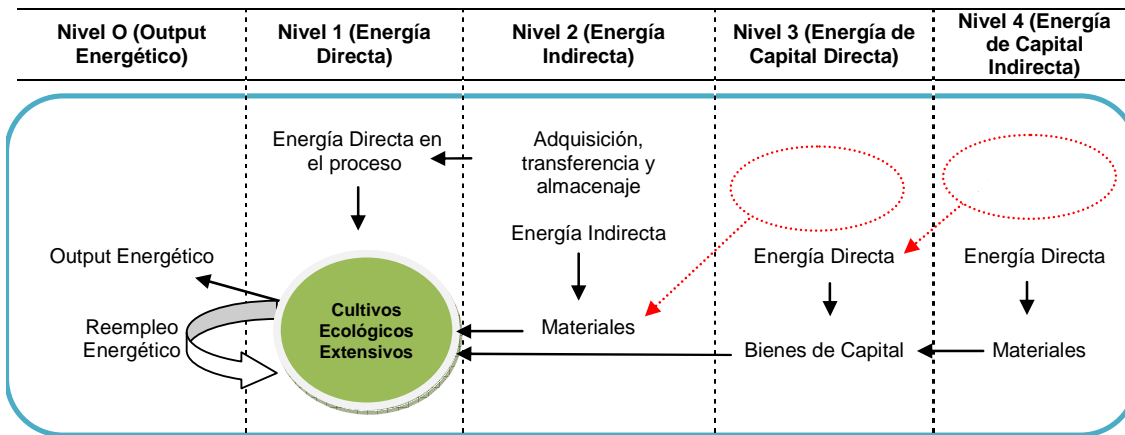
Nivel O (Output Energético)

Nivel 1 (Energía Directa)

Nivel 2 (Energía Indirecta)

Nivel 3 (Energía de Capital Directa)

Nivel 4 (Energía de Capital Indirecta)

Energía Directa en el proceso

Adquisición, transferencia y almacenaje

Energía Indirecta

Output Energético

Reempleo Energético

Cultivos Ecológicos Extensivos

Materiales

Energía Directa

Bienes de Capital

Energía Directa

Materiales